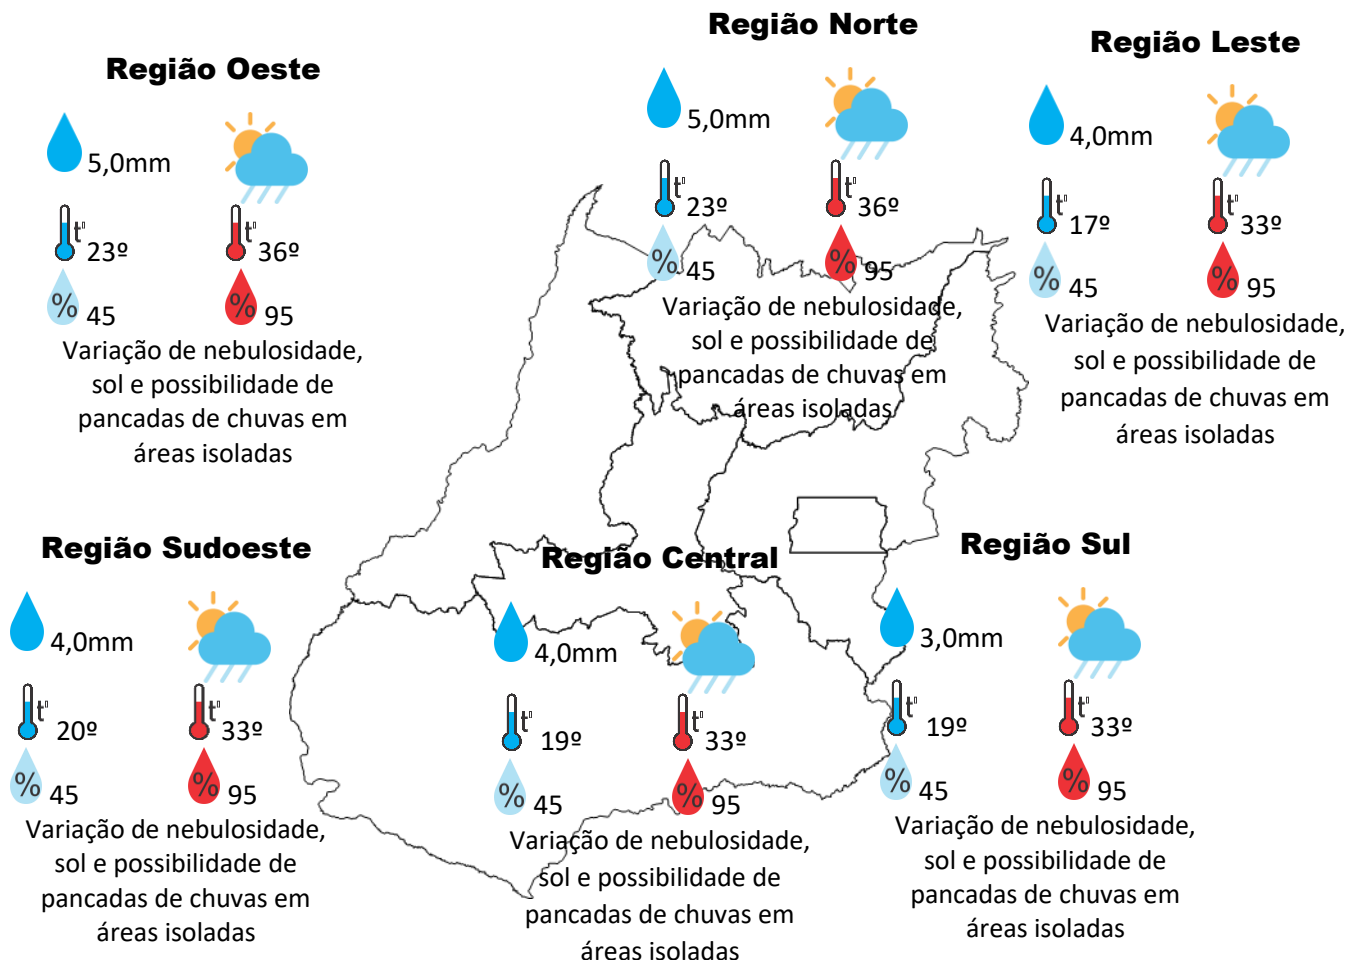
Região Oeste

5,0mm

t° 23º

t° 36º

% 45

% 95

Variação de nebulosidade, sol e possibilidade de pancadas de chuvas em áreas isoladas

Região Norte

5,0mm

t° 23º

t° 36º

% 45

% 95

Variação de nebulosidade, sol e possibilidade de pancadas de chuvas em áreas isoladas

Região Leste

4,0mm

t° 17º

t° 33º

% 45

% 95

Variação de nebulosidade, sol e possibilidade de pancadas de chuvas em áreas isoladas

Região Sudoeste

4,0mm

t° 20º

t° 33º

% 45

% 95

Variação de nebulosidade, sol e possibilidade de pancadas de chuvas em áreas isoladas

Região Central

4,0mm

t° 19º

t° 33º

% 45

% 95

Variação de nebulosidade, sol e possibilidade de pancadas de chuvas em áreas isoladas

Região Sul

3,0mm

t° 19º

t° 33º

% 45

% 95

Variação de nebulosidade, sol e possibilidade de pancadas de chuvas em áreas isoladas